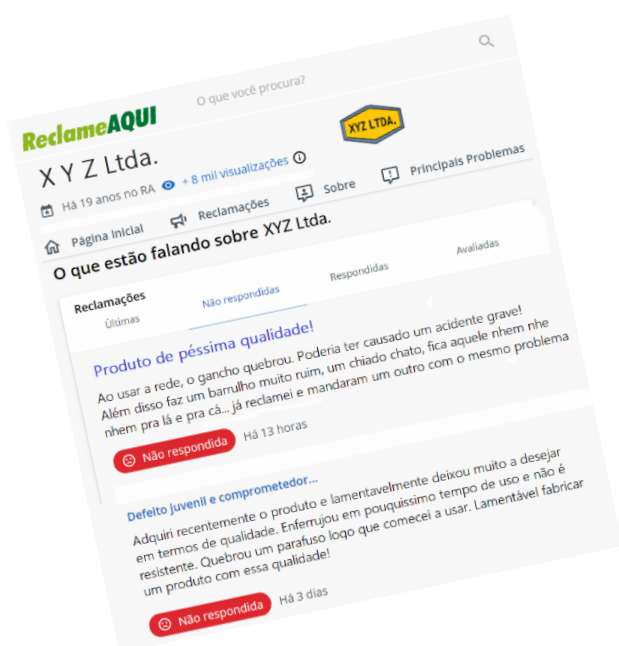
O que você procura?

ReclameAQUI

XYZ LTDA.

X Y Z Ltda.

Há 19 anos no RA + 8 mil visualizações

Página inicial Reclamações Sobre Principais Problemas

O que estão falando sobre XYZ Ltda.

Reclamações Últimas Não respondidas Respondidas Avaliadas

Produto de péssima qualidade!

Ao usar a rede, o gancho quebrou. Poderia ter causado um acidente grave! Além disso faz um barrulho muito ruim, um chiado chato, fica aquele nhem nhe nhem pra lá e pra cá... já reclamei e mandaram um outro com o mesmo problema

Não respondida Há 13 horas

Defeito juvenil e comprometedor...

Adquiri recentemente o produto e lamentavelmente deixou muito a desejar em termos de qualidade. Enferrujou em pouquíssimo tempo de uso e não é resistente. Quebrou um parafuso logo que comecei a usar. Lamentável fabricar um produto com essa qualidade!

Não respondida Há 3 dias